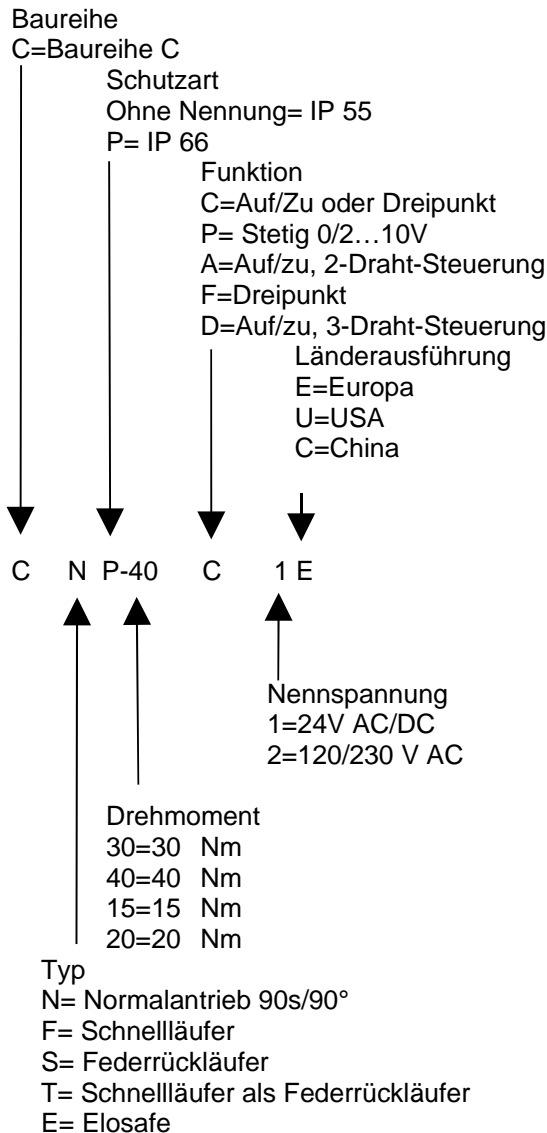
Baureihe
C=Baureihe C

Schutzart
Ohne Nennung= IP 55
P= IP 66

Funktion
C=Auf/Zu oder Dreipunkt
P= Stetig 0/2…10V
A=Auf/zu, 2-Draht-Steuerung
F=Dreipunkt
D=Auf/zu, 3-Draht-Steuerung

Länderausführung
E=Europa
U=USA
C=China

C N P-40 C 1 E

Nennspannung
1=24V AC/DC
2=120/230 V AC

Drehmoment
30=30 Nm
40=40 Nm
15=15 Nm
20=20 Nm

Typ
N= Normalantrieb 90s/90°
F= Schnellläufer
S= Federrückläufer
T= Schnellläufer als Federrückläufer
E= Elosafe